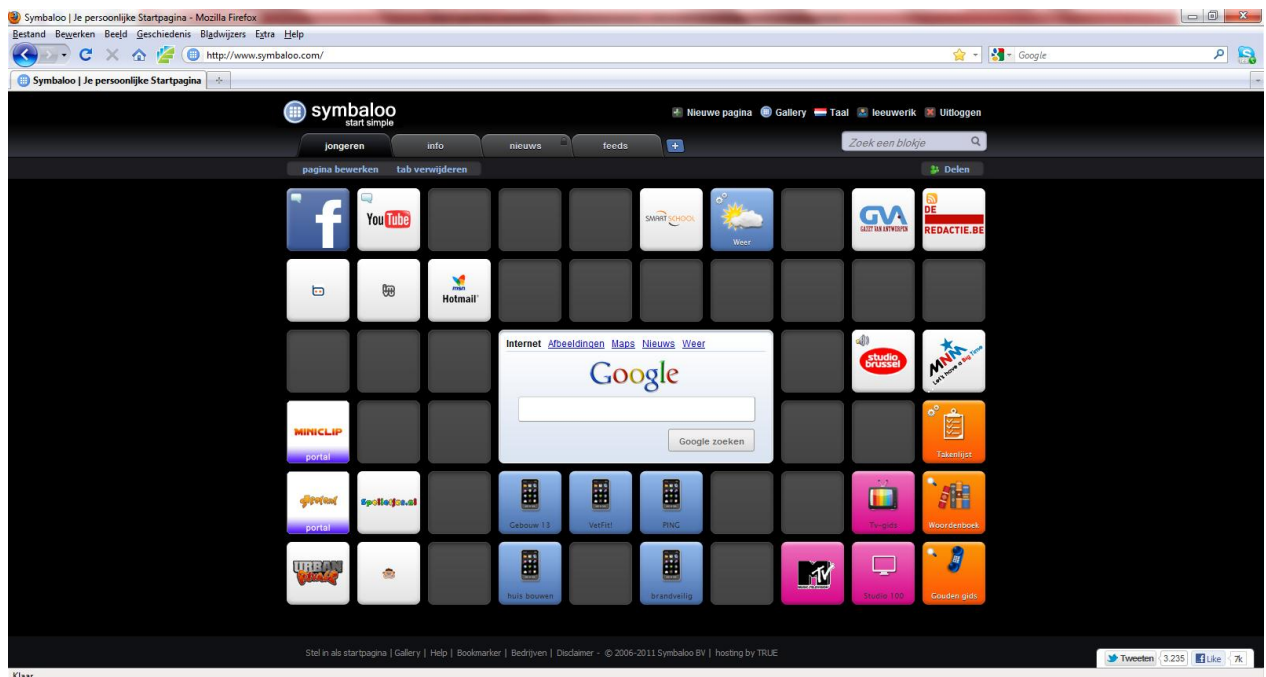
Symbaloo | Je persoonlijke Startpagina - Mozilla Firefox

Bestand Bewerken Beeld Geschiedenis Bladwijzers Extra Help

http://www.symbaloo.com/

Google

Symbaloo | Je persoonlijke Startpagina

symbaloo
start simple

Nieuwe pagina Gallery Taal leeuwerik Uitloggen

jongeren info nieuws feeds

Zoek een blokje

pagina bewerken tab verwijderen

Delen

You Tube

SMART SCHOOL

Weer

GVA
GAZET VAN ANTWERPEN

DE REDACTIE.BE

msn
Hotmail

Internet Afbeeldingen Maps Nieuws Weer

Google

Google zoeken

studio brussel

MNM
Let's have a Big Time

MINICLIP
portal

Takenlijst

portal

Spelletjes.nl

Gebouw 13

VetFit!

PING

Tv-gids

Woordenboek

URBAN

huis bouwen

brandveilig

MTV

Studio 100

Gouden gids

Stel in als startpagina | Gallery | Help | Bookmarker | Bedrijven | Disclaimer - © 2006-2011 Symbaloo BV | hosting by TRUE

Tweeten 3.235 Like 7k

Klaar